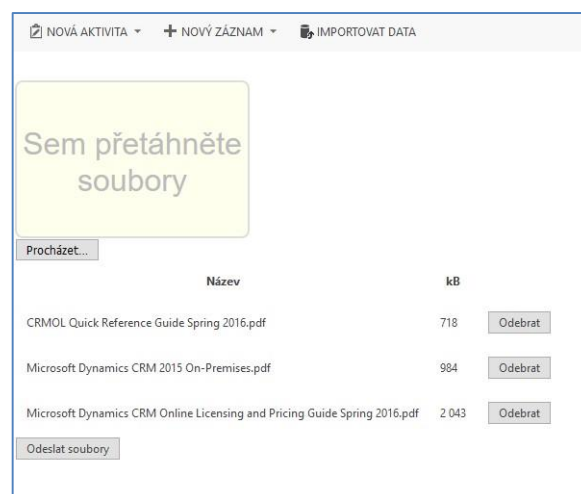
NOVÁ AKTIVITA ▾ + NOVÝ ZÁZNAM ▾ IMPORTOVAT DATA

Sem přetáhněte soubory

Procházet...

| Název | kB | |
|---|---|---|
| CRMOL Quick Reference Guide Spring 2016.pdf | 718 | Odebrat |
| Microsoft Dynamics CRM 2015 On-Premises.pdf | 984 | Odebrat |
| Microsoft Dynamics CRM Online Licensing and Pricing Guide Spring 2016.pdf | 2 043 | Odebrat |

Odeslat soubory